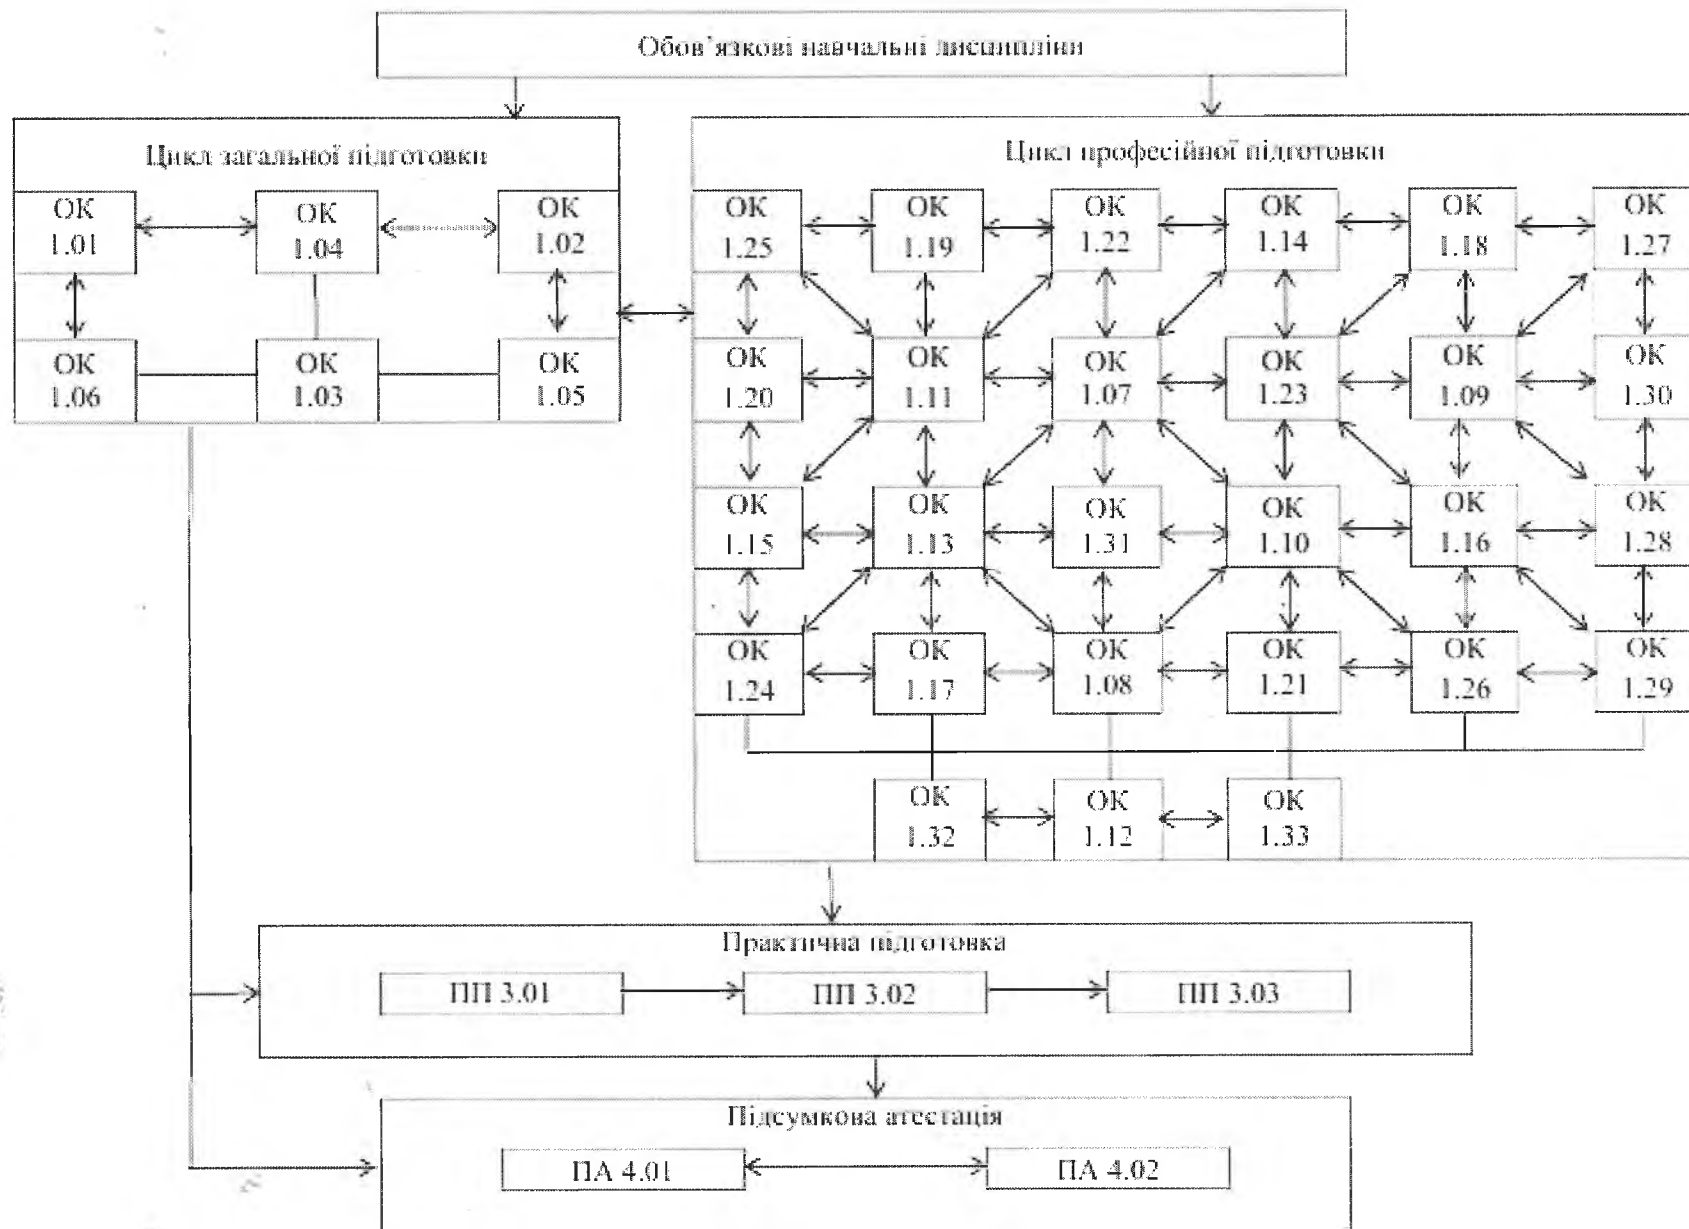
Обов'язкові навчальні дисципліни

Цикл загальної підготовки

ОК 1.01
ОК 1.04
ОК 1.02
ОК 1.06
ОК 1.03
ОК 1.05

Цикл професійної підготовки

ОК 1.25
ОК 1.19
ОК 1.22
ОК 1.14
ОК 1.18
ОК 1.27
ОК 1.20
ОК 1.11
ОК 1.07
ОК 1.23
ОК 1.09
ОК 1.30
ОК 1.15
ОК 1.13
ОК 1.31
ОК 1.10
ОК 1.16
ОК 1.28
ОК 1.24
ОК 1.17
ОК 1.08
ОК 1.21
ОК 1.26
ОК 1.29
ОК 1.32
ОК 1.12
ОК 1.33

Практична підготовка

ПП 3.01
ПП 3.02
ПП 3.03

Підсумкова атестація

ПА 4.01
ПА 4.02